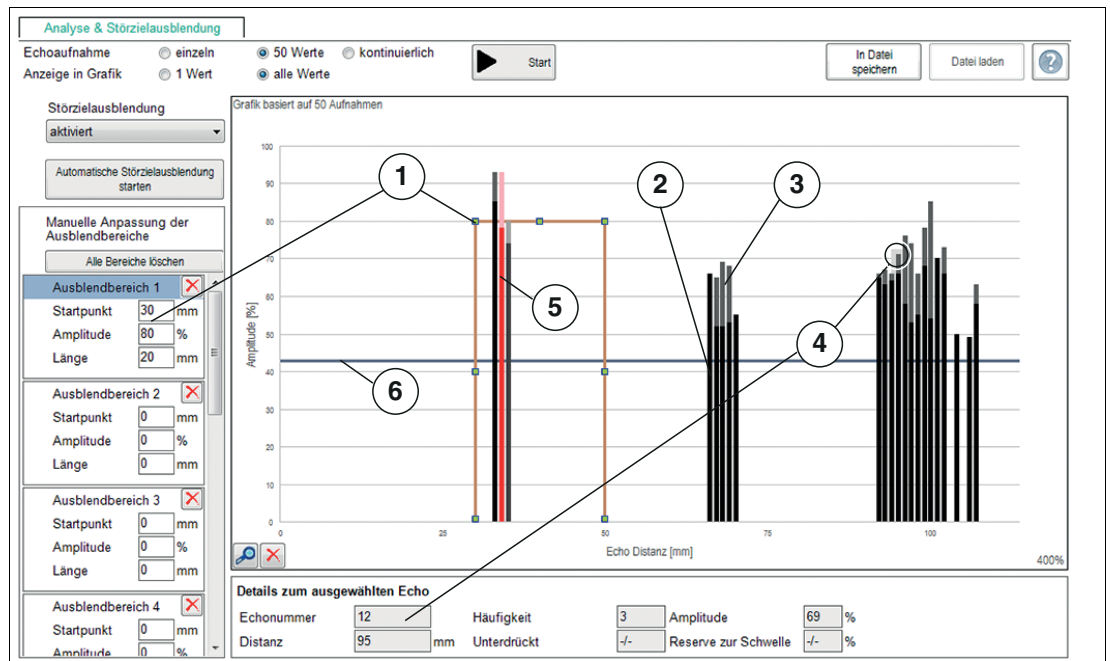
Analyse & Störzielausblendung

Echoaufnahme einzeln 50 Werte kontinuierlich
Anzeige in Grafik 1 Wert alle Werte

Start

In Datei speichern

Datei laden

?

Störzielausblendung
aktiviert

Automatische Störzielausblendung starten

Manuelle Anpassung der Ausblendbereiche

Alle Bereiche löschen

Ausblendbereich 1
Startpunkt 30 mm
Amplitude 80 %
Länge 20 mm

Ausblendbereich 2
Startpunkt 0 mm
Amplitude 0 %
Länge 0 mm

Ausblendbereich 3
Startpunkt 0 mm
Amplitude 0 %
Länge 0 mm

Ausblendbereich 4
Startpunkt 0 mm
Amplitude 0 %

Grafik basiert auf 50 Aufnahmen

100
90
80
70
60
50
40
30
20
10
0

Amplitude [%]

0 25 50 75 100

Echo Distanz [mm]

400%

1
2
3
4
5
6

Details zum ausgewählten Echo
Echonummer 12
Distanz 95 mm
Häufigkeit 3
Unterdrückt -/-
Amplitude 69 %
Reserve zur Schwelle -/- %